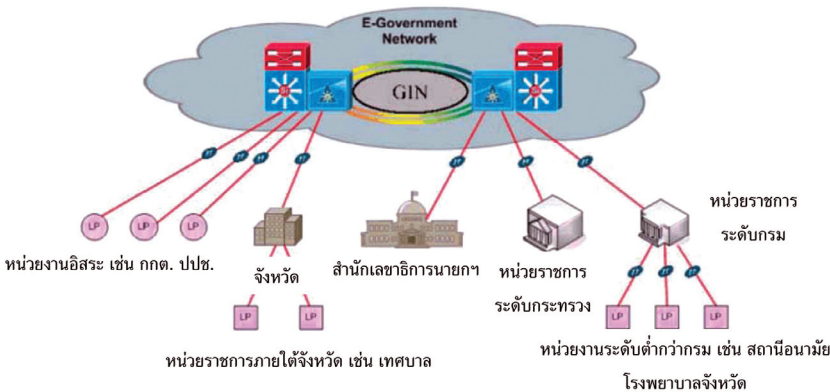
E-Government Network

GIN

LP LP LP

หน่วยงานอิสระ เช่น กกต. ปปช.

จังหวัด

LP LP

หน่วยราชการภายใต้จังหวัด เช่น เทศบาล

สำนักเลขาธิการนายกฯ

หน่วยราชการ ระดับกระทรวง

หน่วยราชการ ระดับกรม

LP LP LP

หน่วยงานระดับต่ำกว่ากรม เช่น สถานีอนามัย โรงพยาบาลจังหวัด